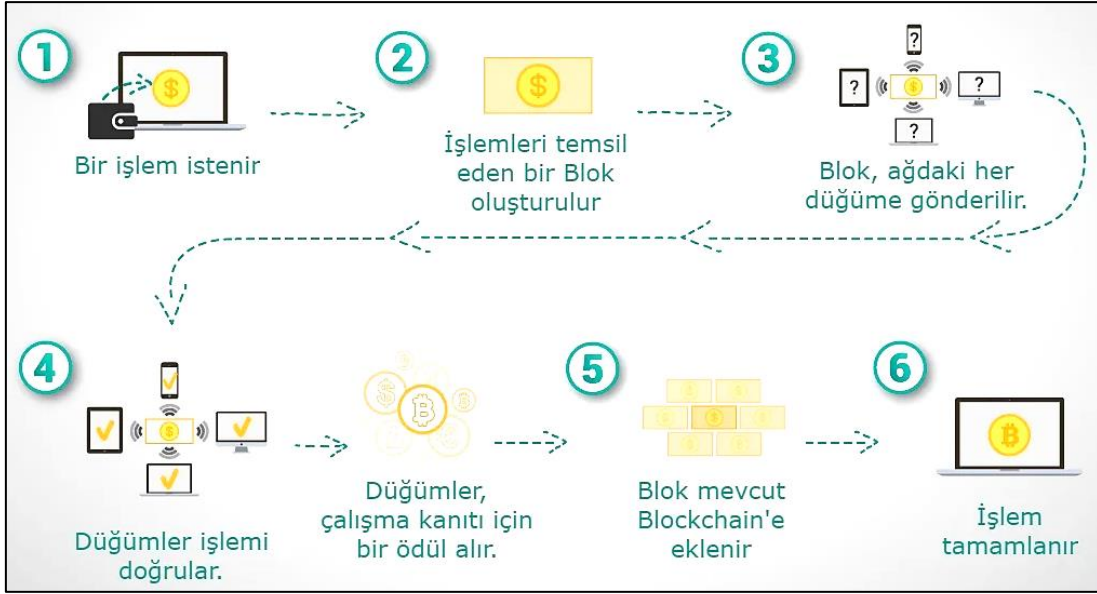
1

Bir işlem istenir

2

İşlemleri temsil eden bir Blok oluşturulur

3

?

?

?

?

Blok, ağdaki her düğüme gönderilir.

4

Düğümler işlemi doğrular.

Düğümler, çalışma kanıtı için bir ödül alır.

5

Blok mevcut Blockchain'e eklenir

6

İşlem tamamlanır